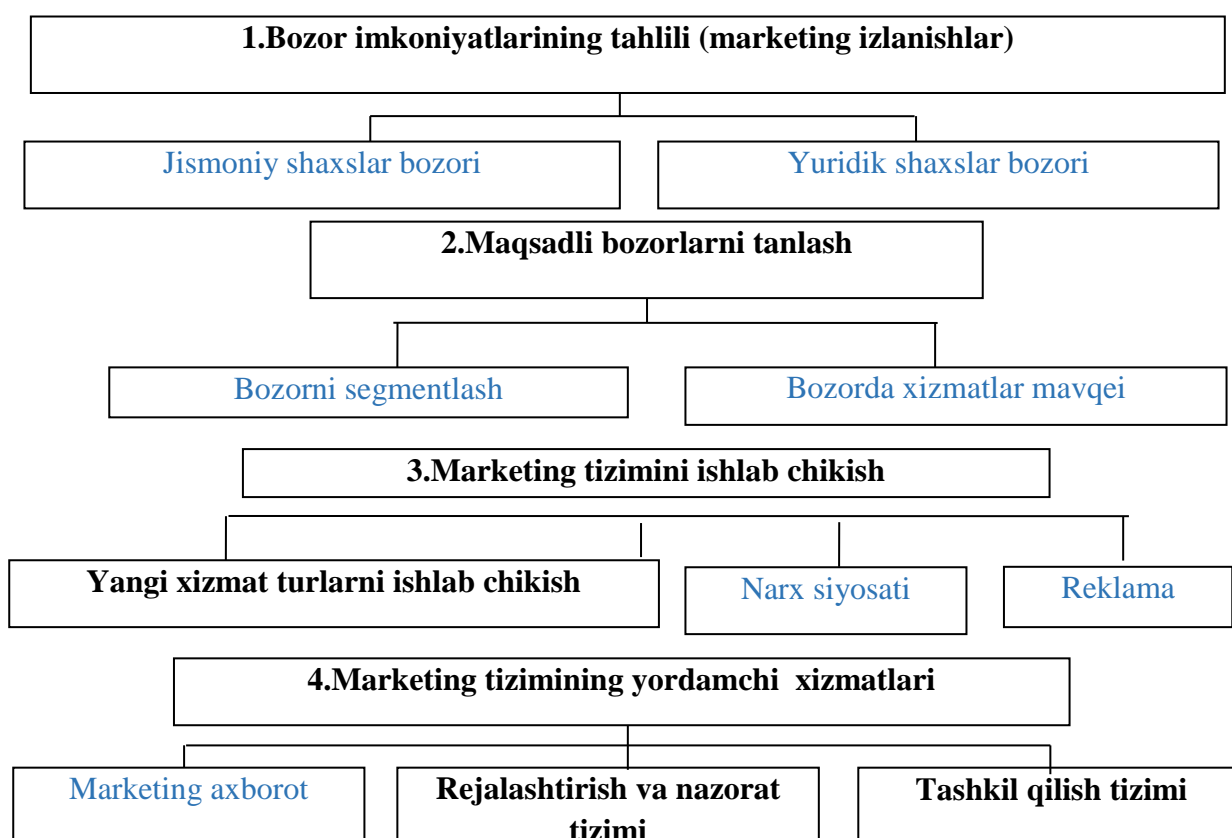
1.Bozor imkoniyatlarining tahlili (marketing izlanishlar)

Jismoniy shaxslar bozori

Yuridik shaxslar bozori

2.Maqsadli bozorlarni tanlash

Bozorni segmentlash

Bozorda xizmatlar mavqei

3.Marketing tizimini ishlab chikish

Yangi xizmat turlarni ishlab chikish

Narx siyosati

Reklama

4.Marketing tizimining yordamchi xizmatlari

Marketing axborot

Rejalashtirish va nazorat tizimi

Tashkil qilish tizimi